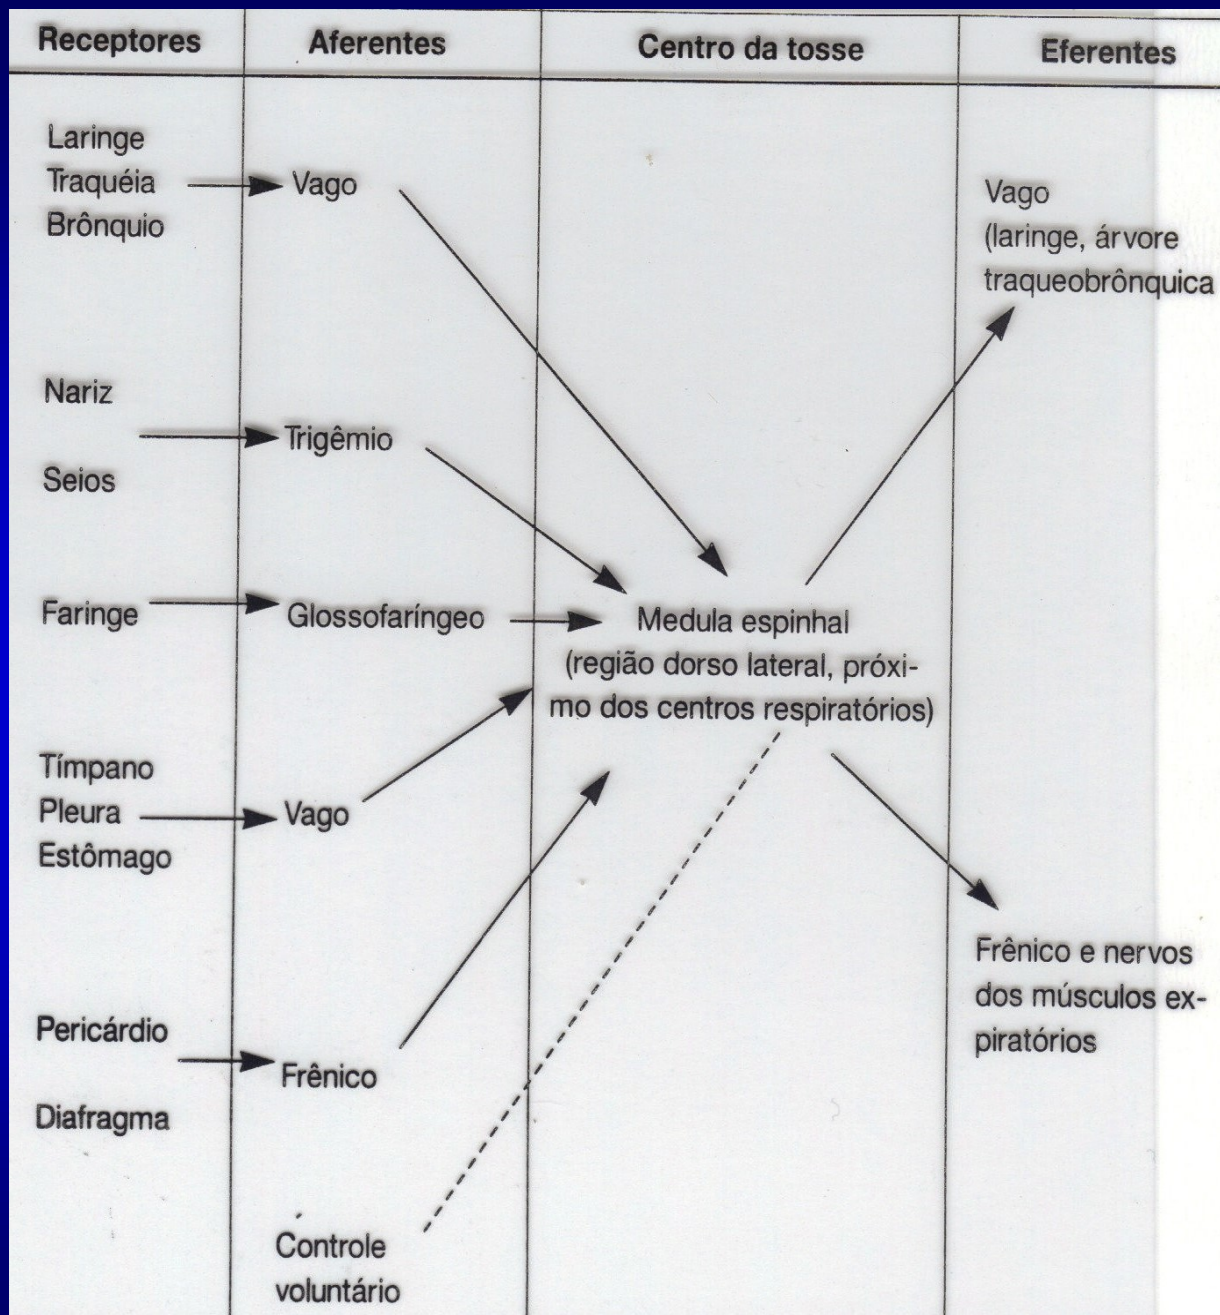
| Receptores | Aferentes | Centro da tosse | Eferentes |
|---|---|---|---|
| Laringe Traquéia Brônquio | Vago | | Vago (laringe, árvore traqueobrônquica |
| Nariz Seios | Trigêmio | | |
| Faringe | Glossofaríngeo | Medula espinhal (região dorso lateral, próximo dos centros respiratórios) | |
| Tímpano Pleura Estômago | Vago | | |
| | | | Frênico e nervos dos músculos expiratórios |
| Pericárdio Diafragma | Frênico | | |
| | Controle voluntário | | |